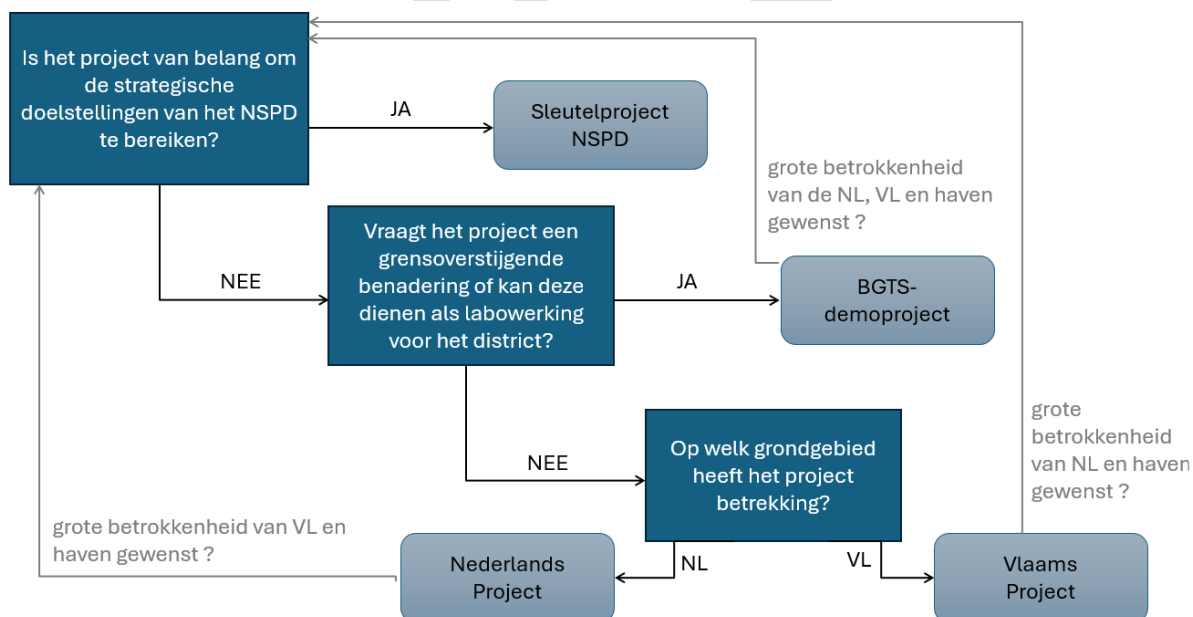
Is het project van belang om de strategische doelstellingen van het NSPD te bereiken?

JA

Sleutelproject NSPD

grote betrokkenheid van de NL, VL en haven gewenst ?

NEE

Vraagt het project een grensoverstijgende benadering of kan deze dienen als labowerking voor het district?

JA

BGTS-demoproject

grote betrokkenheid van NL en haven gewenst ?

NEE

Op welk grondgebied heeft het project betrekking?

grote betrokkenheid van VL en haven gewenst ?

NL

VL

Nederlands Project

Vlaams Project